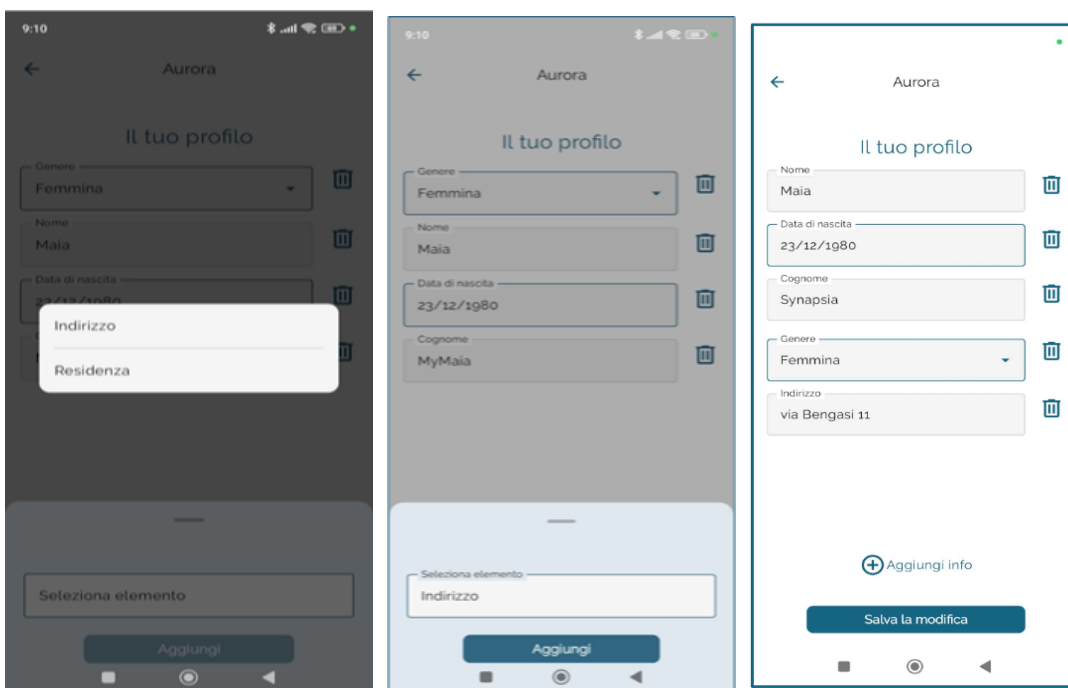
9:10

Aurora

Il tuo profilo

Genere
Femmina

Nome
Maia

Data di nascita
23/12/1980

Indirizzo

Residenza

Seleziona elemento

Aggiungi

9:10

Aurora

Il tuo profilo

Genere
Femmina

Nome
Maia

Data di nascita
23/12/1980

Cognome
MyMaia

Seleziona elemento
Indirizzo

Aggiungi

Aurora

Il tuo profilo

Nome
Maia

Data di nascita
23/12/1980

Cognome
Synapsia

Genere
Femmina

Indirizzo
via Bengasi 11

Aggiungi info

Salva la modifica